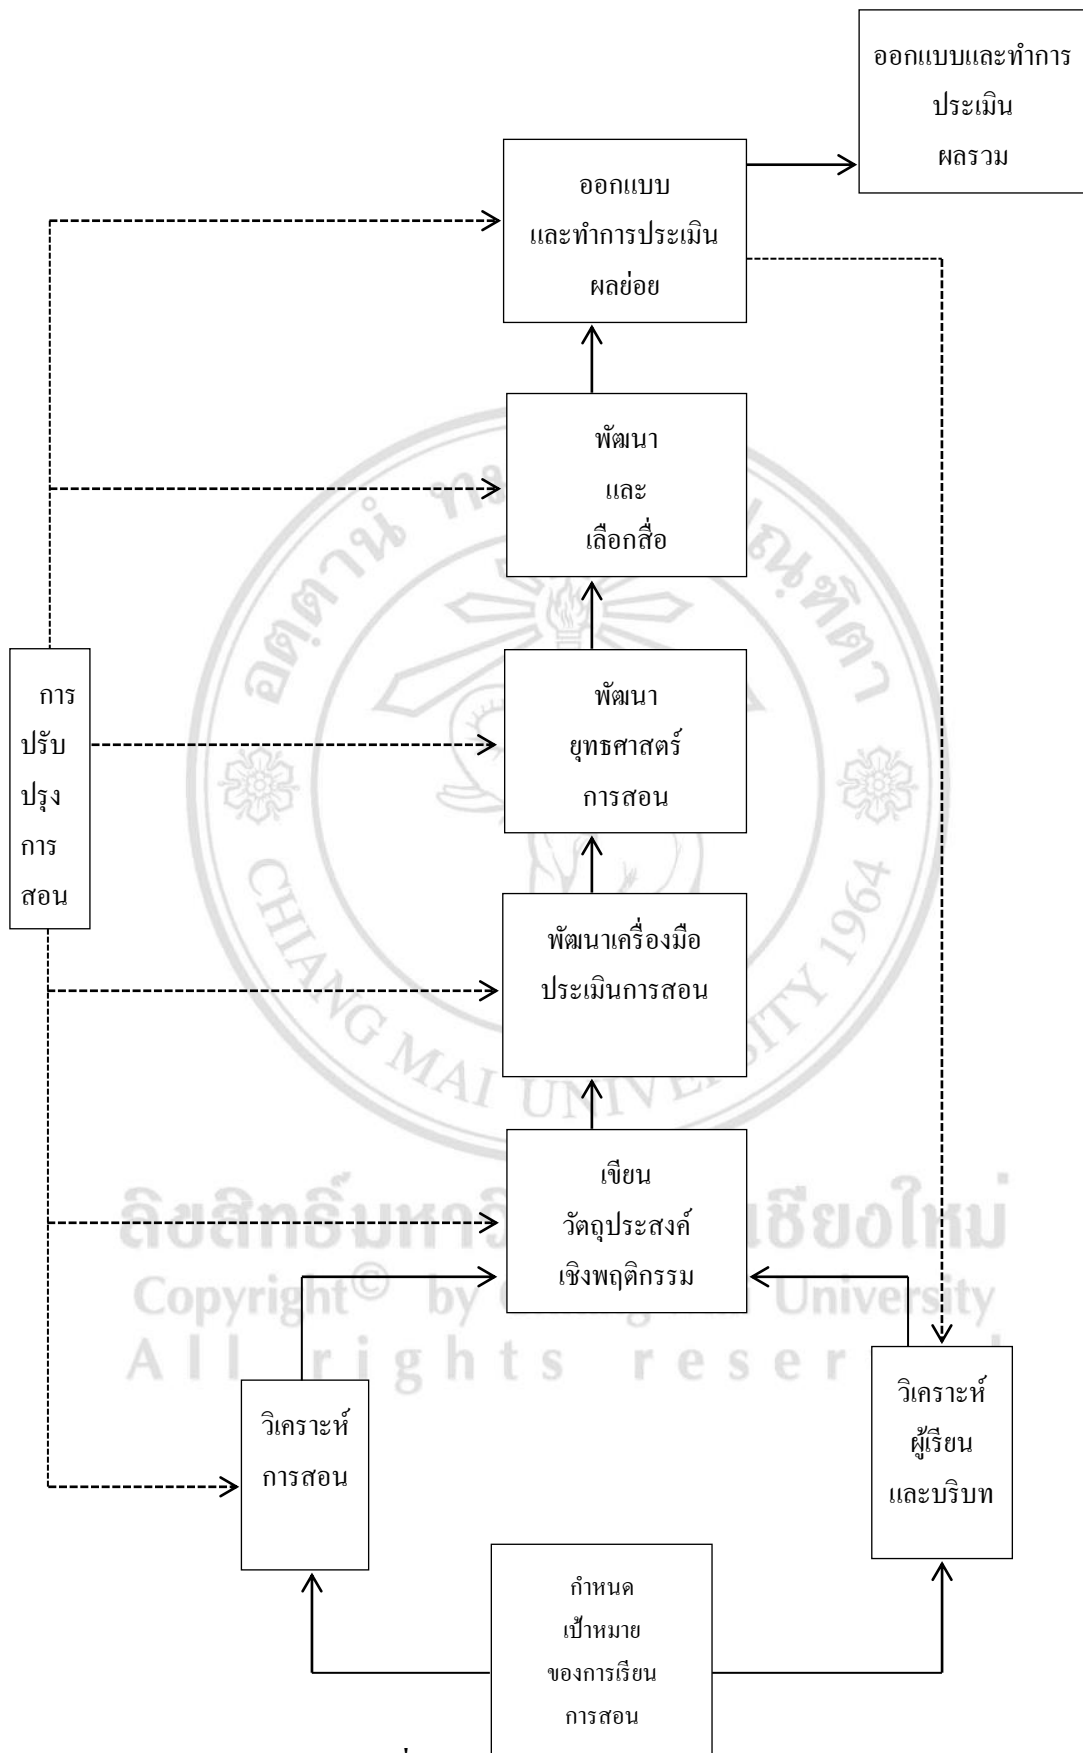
ออกแบบและทำการประเมินผลรวม

ออกแบบและทำการประเมินผลย่อย

พัฒนาและเลือกสื่อ

การปรับปรุงการสอน

พัฒนายุทธศาสตร์การสอน

พัฒนาเครื่องมือประเมินการสอน

เขียนวัตถุประสงค์เชิงพฤติกรรม

วิเคราะห์การสอน

วิเคราะห์ผู้เรียนและบริบท

กำหนดเป้าหมายของการเรียนการสอน

ลิขสิทธิ์มหาวิทยาลัยเชียงใหม่
Copyright© by Chiang Mai University
All rights reserved
CHIANG MAI UNIVERSITY 1964